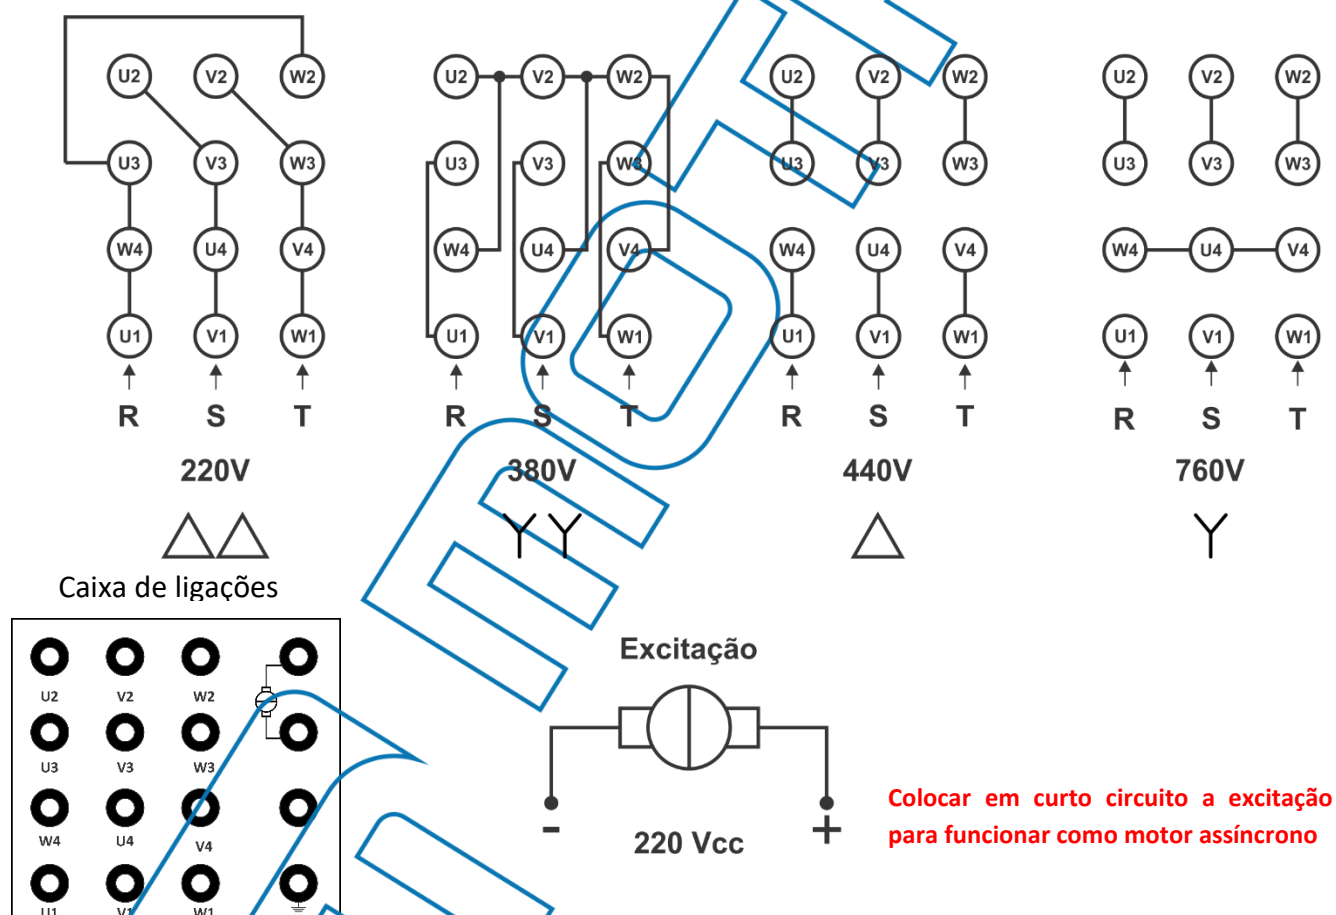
U2 V2 W2
U3 V3 W3
W4 U4 V4
U1 V1 W1
R S T
220V
△△

U2 V2 W2
U3 V3 W3
W4 U4 V4
U1 V1 W1
R S T
380V
YY

U2 V2 W2
U3 V3 W3
W4 U4 V4
U1 V1 W1
R S T
440V
△

U2 V2 W2
U3 V3 W3
W4 U4 V4
U1 V1 W1
R S T
760V
Y

Caixa de ligações

U2 V2 W2
U3 V3 W3
W4 U4 V4
U1 V1 W1

Excitação

- 220 Vcc +

Colocar em curto circuito a excitação para funcionar como motor assíncrono